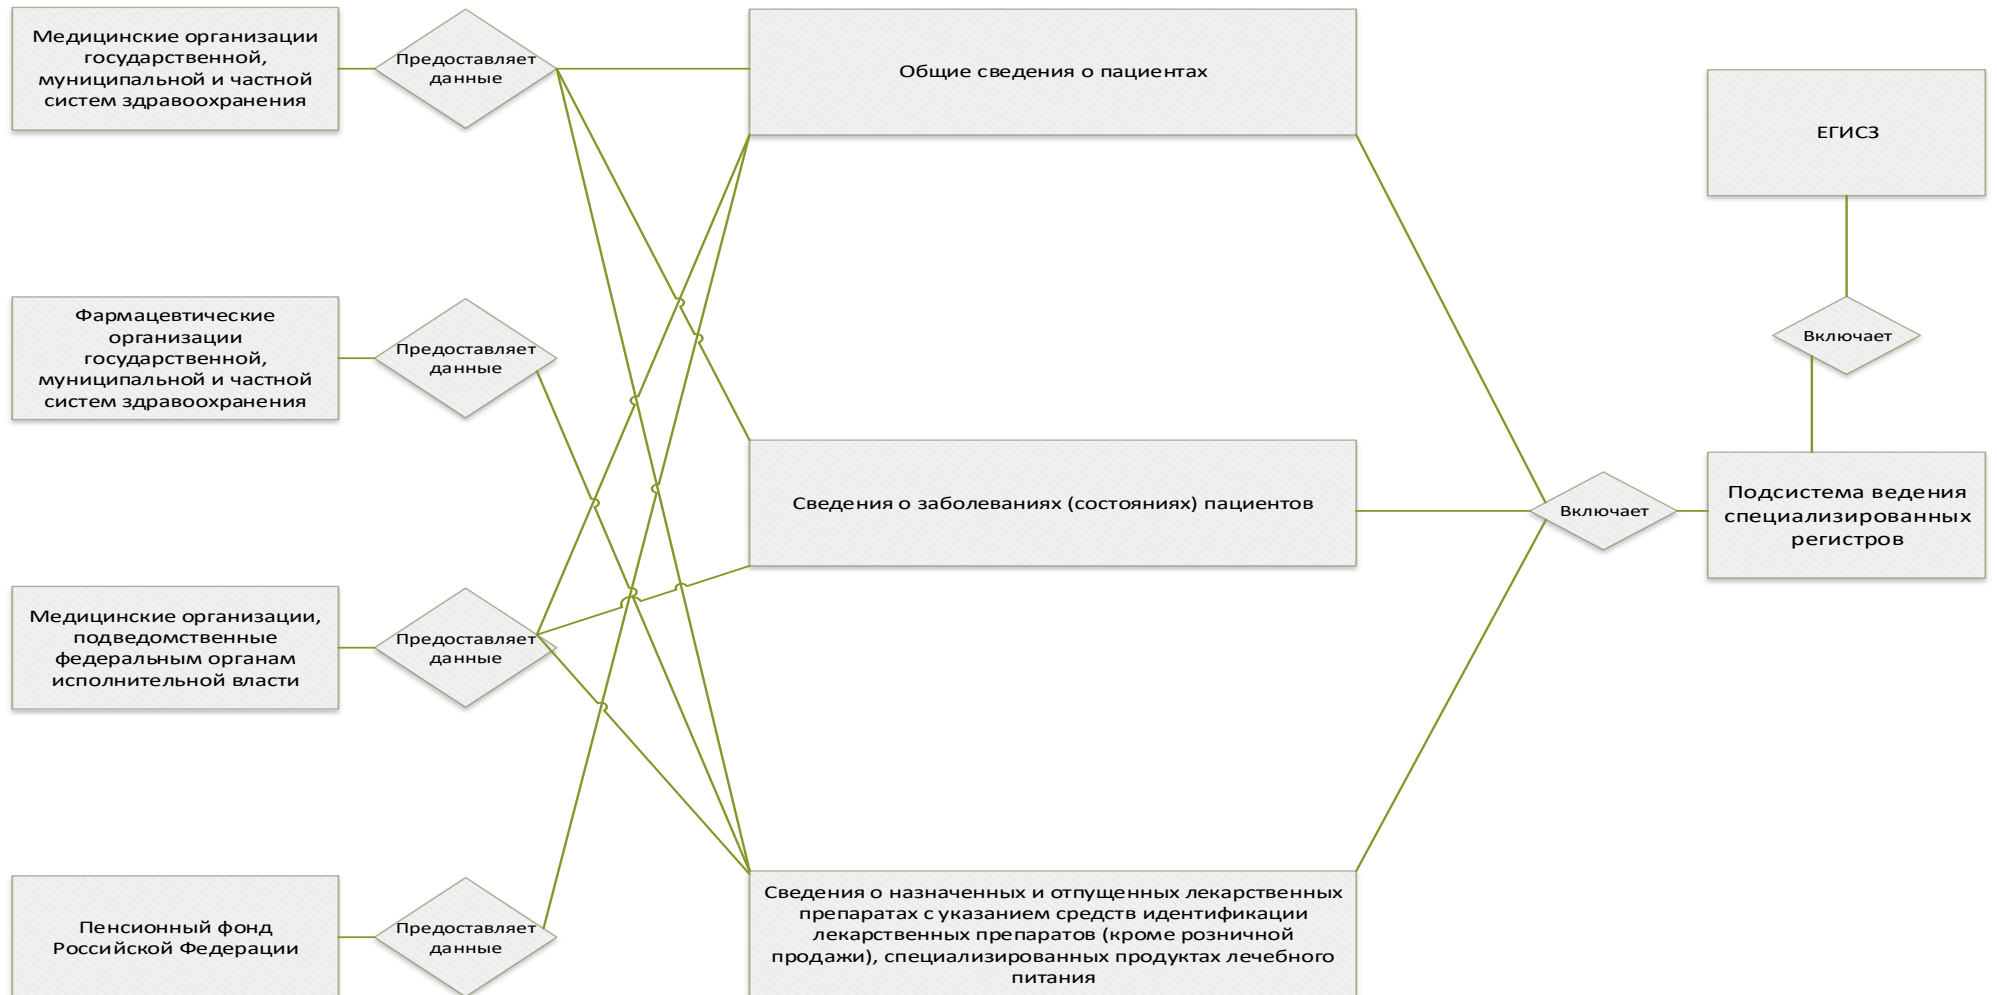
Медицинские организации государственной, муниципальной и частной систем здравоохранения

Предоставляет данные

Фармацевтические организации государственной, муниципальной и частной систем здравоохранения

Предоставляет данные

Медицинские организации, подведомственные федеральным органам исполнительной власти

Предоставляет данные

Пенсионный фонд Российской Федерации

Предоставляет данные

Общие сведения о пациентах

Сведения о заболеваниях (состояниях) пациентов

Сведения о назначенных и отпущенных лекарственных препаратах с указанием средств идентификации лекарственных препаратов (кроме розничной продажи), специализированных продуктах лечебного питания

Включает

ЕГИСЗ

Включает

Подсистема ведения специализированных регистров